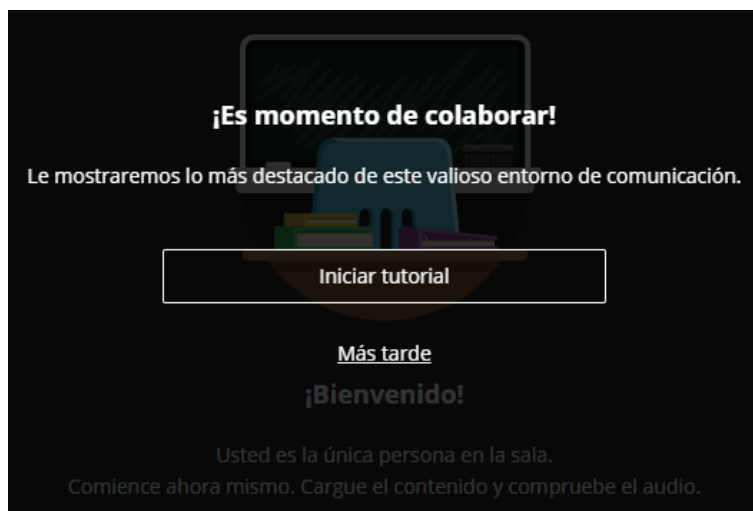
¡Es momento de colaborar!

Le mostraremos lo más destacado de este valioso entorno de comunicación.

Iniciar tutorial

Más tarde

¡Bienvenido!

Usted es la única persona en la sala.
Comience ahora mismo. Cargue el contenido y compruebe el audio.